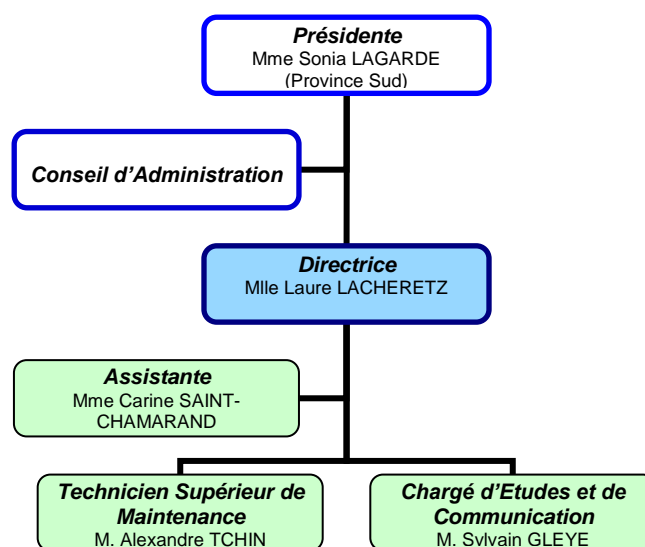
Présidente
Mme Sonia LAGARDE
(Province Sud)

Conseil d'Administration

Directrice
Mlle Laure LACHERETZ

Assistante
Mme Carine SAINT-CHAMARAND

Technicien Supérieur de Maintenance
M. Alexandre TCHIN

Chargé d'Etudes et de Communication
M. Sylvain GLEYE